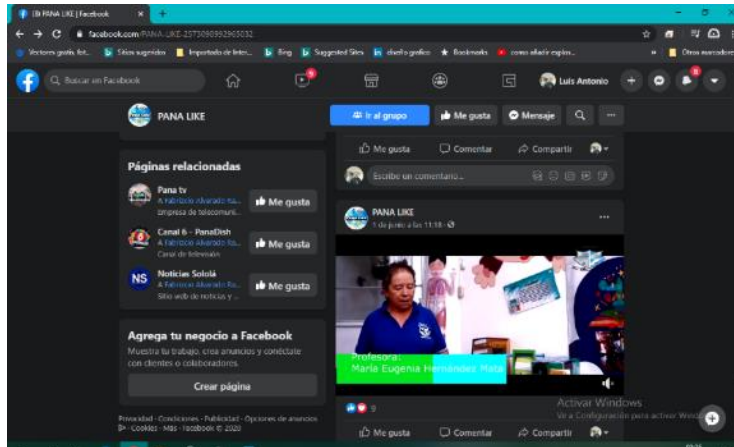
(3) PANA LIKE | Facebook

facebook.com/PANA-LIKE-2575069992965032

Vectores gratis, fot... Sitios sugeridos Importado de Inter... Bing Suggested Sites diseño grafico Bookmarks como añadir espa... Otros marcadores

Buscar en Facebook

Luis Antonio

PANA LIKE

Ir al grupo

Me gusta

Mensaje

Me gusta

Comentar

Compartir

Escribe un comentario...

Páginas relacionadas

Pana tv
A Fabrizzio Alvarado Ra... Empresa de telecomuni...
Me gusta

Canal 6 - PanaDish
A Fabrizzio Alvarado Ra... Canal de televisión
Me gusta

NS Noticias Sololá
A Fabrizzio Alvarado Ra... Sitio web de noticias y ...
Me gusta

PANA LIKE
1 de junio a las 11:18

Profesora:
María Eugenia Hernández Mata

Agrega tu negocio a Facebook
Muestra tu trabajo, crea anuncios y conéctate con clientes o colaboradores.

Crear página

9

Activar Windows
Ve a Configuración para activar Windows.

Privacidad · Condiciones · Publicidad · Opciones de anuncios · Cookies · Más · Facebook © 2020

Me gusta

Comentar

Compartir